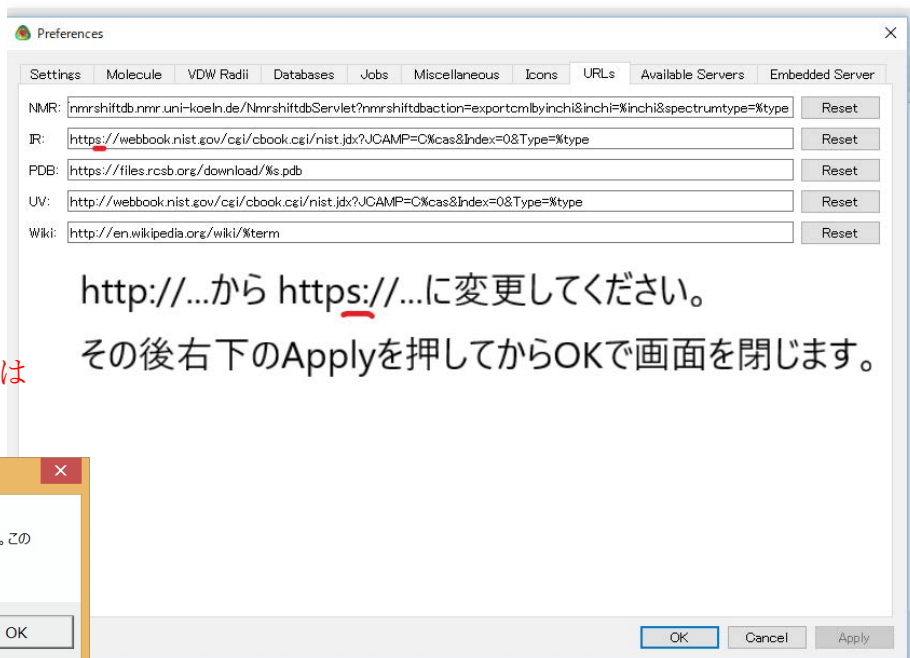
Preferences

Settings | Molecule | VDW Radii | Databases | Jobs | Miscellaneous | Icons | URLs | Available Servers | Embedded Server

NMR: nmrshiftdb.nmr.uni-koeln.de/NmrshiftdbServlet?nmrshiftdbaction=exportcmlbyinchi&inchi=%inchi&spectrumtype=%type Reset

IR: https://webbook.nist.gov/cgi/cbook.cgi/nist.jdx?JCAMP=C%cas&Index=0&Type=%type Reset

PDB: https://files.rcsb.org/download/%s.pdb Reset

UV: http://webbook.nist.gov/cgi/cbook.cgi/nist.jdx?JCAMP=C%cas&Index=0&Type=%type Reset

Wiki: http://en.wikipedia.org/wiki/%term Reset

http://...から https://...に変更してください。

その後右下のApplyを押してからOKで画面を閉じます。

は

。この

OK

OK Cancel Apply